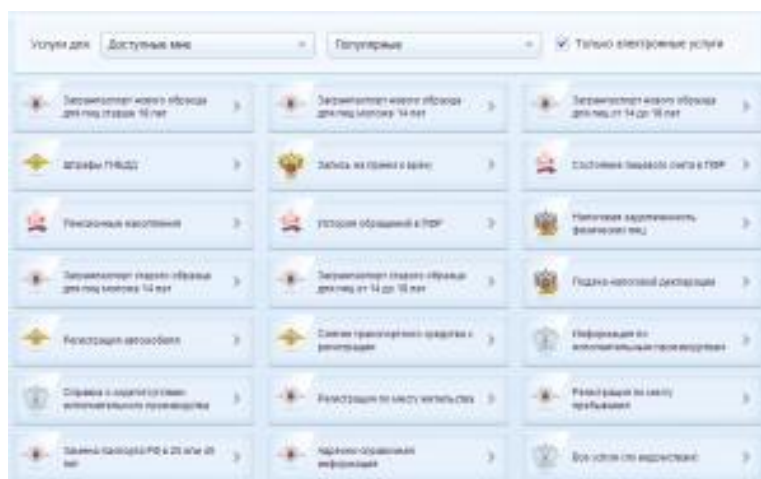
Услуги для: Доступные мне

Популярные

Только электронные услуги

Загранпаспорт нового образца для лиц старше 18 лет

Загранпаспорт нового образца для лиц моложе 14 лет

Загранпаспорт нового образца для лиц от 14 до 18 лет

Штрафы ГИБДД

Запись на прием к врачу

Состояние лицевого счета в ПФР

Пенсионные накопления

История обращений в ПФР

Налоговая задолженность физических лиц

Загранпаспорт старого образца для лиц моложе 14 лет

Загранпаспорт старого образца для лиц от 14 до 18 лет

Подача налоговой декларации

Регистрация автомобиля

Снятие транспортного средства с регистрации

Информация по исполнительным производствам

Справка о содействии исполнительного производства

Регистрация по месту жительства

Регистрация по месту пребывания

Замена паспорта РФ в 20 или 45 лет

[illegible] информации

Все услуги по ведомствам